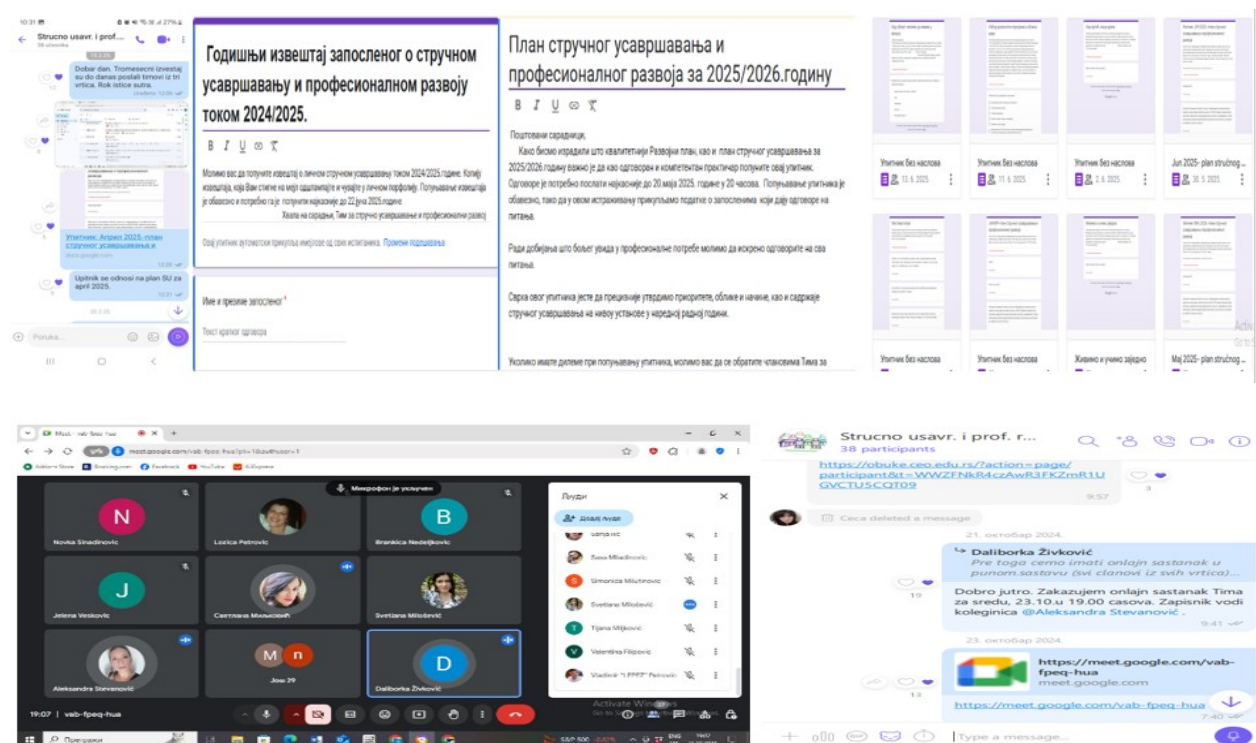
10:31
Strucno usavr. i prof....
38 članova

Dobar dan. Tromesecni izvestaj su do danas postali timovi iz tri vrtica. Rok istice sutra.

Upitnik: April 2025. plan strucnog usavrsavanja i
docs.google.com

Upitnik se odnosi na plan SU za april 2025.

Poruka...

Годишњи извештај запосленог о стручном усавршавању и професионалном развоју током 2024/2025.

Молимо вас да попуните извештај о личном стручном усавршавању током 2024/2025.године. Копију извештаја, која Вам стиже на мејл одштампајте и чувајте у личном портфолију. Попуњавање извештаја је обавезно и потребно га је попунити најкасније до 22.јуна 2025.године
Хвала на сарадњи, Тим за стручно усавршавање и професионални развој

Овај упитник аутоматски прикупља имејлове од свих испитаника. Промени подешавања

Име и презиме запосленог *
Текст кратког одговора

План стручног усавршавања и професионалног развоја за 2025/2026.годину

Поштовани сарадници,
Како бисмо израдили што квалитетнији Развојни план, као и план стручног усавршавања за 2025/2026.годину важно је да као одговорни и компетентни практичар попуните овај упитник. Одговоре је потребно послати најкасније до 20.маја 2025. године у 20 часова. Попуњавање упитника је обавезно, тако да у овом истраживању прикупљамо податке о запосленима који дају одговоре на питања.

Ради добијања што бољег увида у професионалне потребе молимо вас да искрено одговорите на сва питања.

Сврха овог упитника јесте да прецизније утврдимо приоритете, облике и начине, као и садржаје стручног усавршавања на нивоу установе у наредној радној години.

Уколико имате дилеме при попуњавању упитника, молимо вас да се обратите члановима Тима за

Упитник без наслова
13. 6. 2025.
Упитник без наслова
11. 6. 2025.
Упитник без наслова
2. 6. 2025.
Jun 2025- plan stručnog ...
30. 5. 2025.
Упитник без наслова
Упитник без наслова
Живимо и учимо заједно
Мај 2025- план стручног ...

meet.google.com/vab-fpeq-hua?pli=1&authuser=1
Microphone је укључен
N
Novka Sinadinovic
Lozica Petrovic
B
Brankica Nedeljkovic
J
Jelena Veskovic
Светлана Милосевић
Svetlana Milošević
Aleksandra Stevanović
M n
Još 29
D
Daliborka Živković
19:07 | vab-fpeq-hua
Људи
Додај људе
Sava Mladenović
Simonida Milutinović
Svetlana Milošević
Tijana Miljković
Valentina Filipović
Vladimir "LEPEF" Petrović
Activate Windows

Strucno usavr. i prof. r...
38 participants
https://obuke.ceo.edu.rs/?action=page/participant&t=WWZFNkR4czAwR3FKZmR1UGVCTUSCQT09
9:57
Ceca deleted a message
21. октобар 2024.
Daliborka Živković
Pre toga cemo imati onlajn sastanak u punom.sastavu (svi clanovi iz svih vrtica)...
Dobro jutro. Zakazujem onlajn sastanak Tima za sredu, 23.10.u 19.00 casova. Zapisnik vodi koleginica @Aleksandra Stevanović .
9:41
23. октобар 2024.
https://meet.google.com/vab-fpeq-hua
meet.google.com
https://meet.google.com/vab-fpeq-hua
7:40
Type a message...